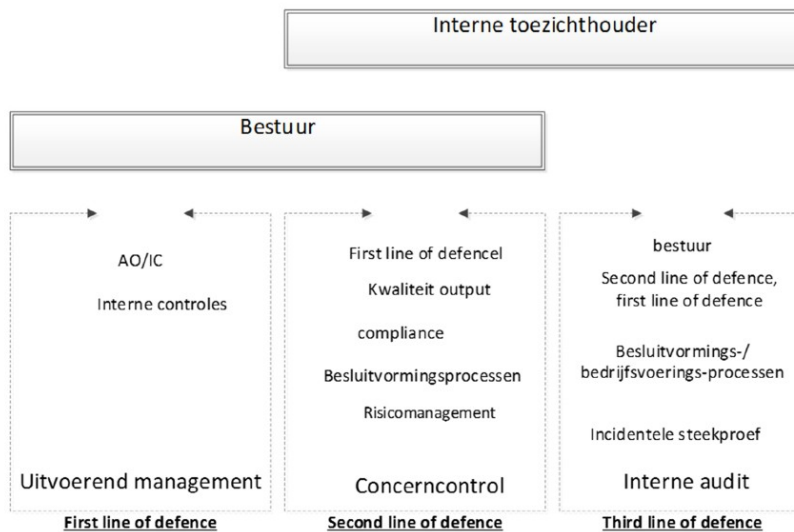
Interne toezichthouder

Bestuur

AO/IC

Interne controles

Uitvoerend management

First line of defence

First line of defencel

Kwaliteit output

compliance

Besluitvormingsprocessen

Risicomanagement

Concerncontrol

Second line of defence

bestuur

Second line of defence, first line of defence

Besluitvormings-/ bedrijfsvoerings-processen

Incidentele steekproef

Interne audit

Third line of defence